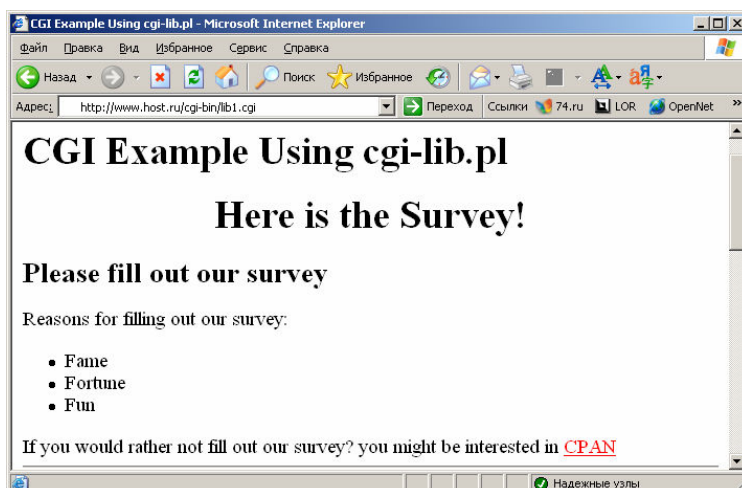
CGI Example Using cgi-lib.pl - Microsoft Internet Explorer

Файл Правка Вид Избранное Сервис Справка

Назад Поиск Избранное

Адрес: http://www.host.ru/cgi-bin/lib1.cgi Переход Ссылки 74.ru LOR OpenNet »

# CGI Example Using cgi-lib.pl

# Here is the Survey!

## Please fill out our survey

Reasons for filling out our survey:

- Fame
- Fortune
- Fun

If you would rather not fill out our survey? you might be interested in CPAN

Надежные узлы